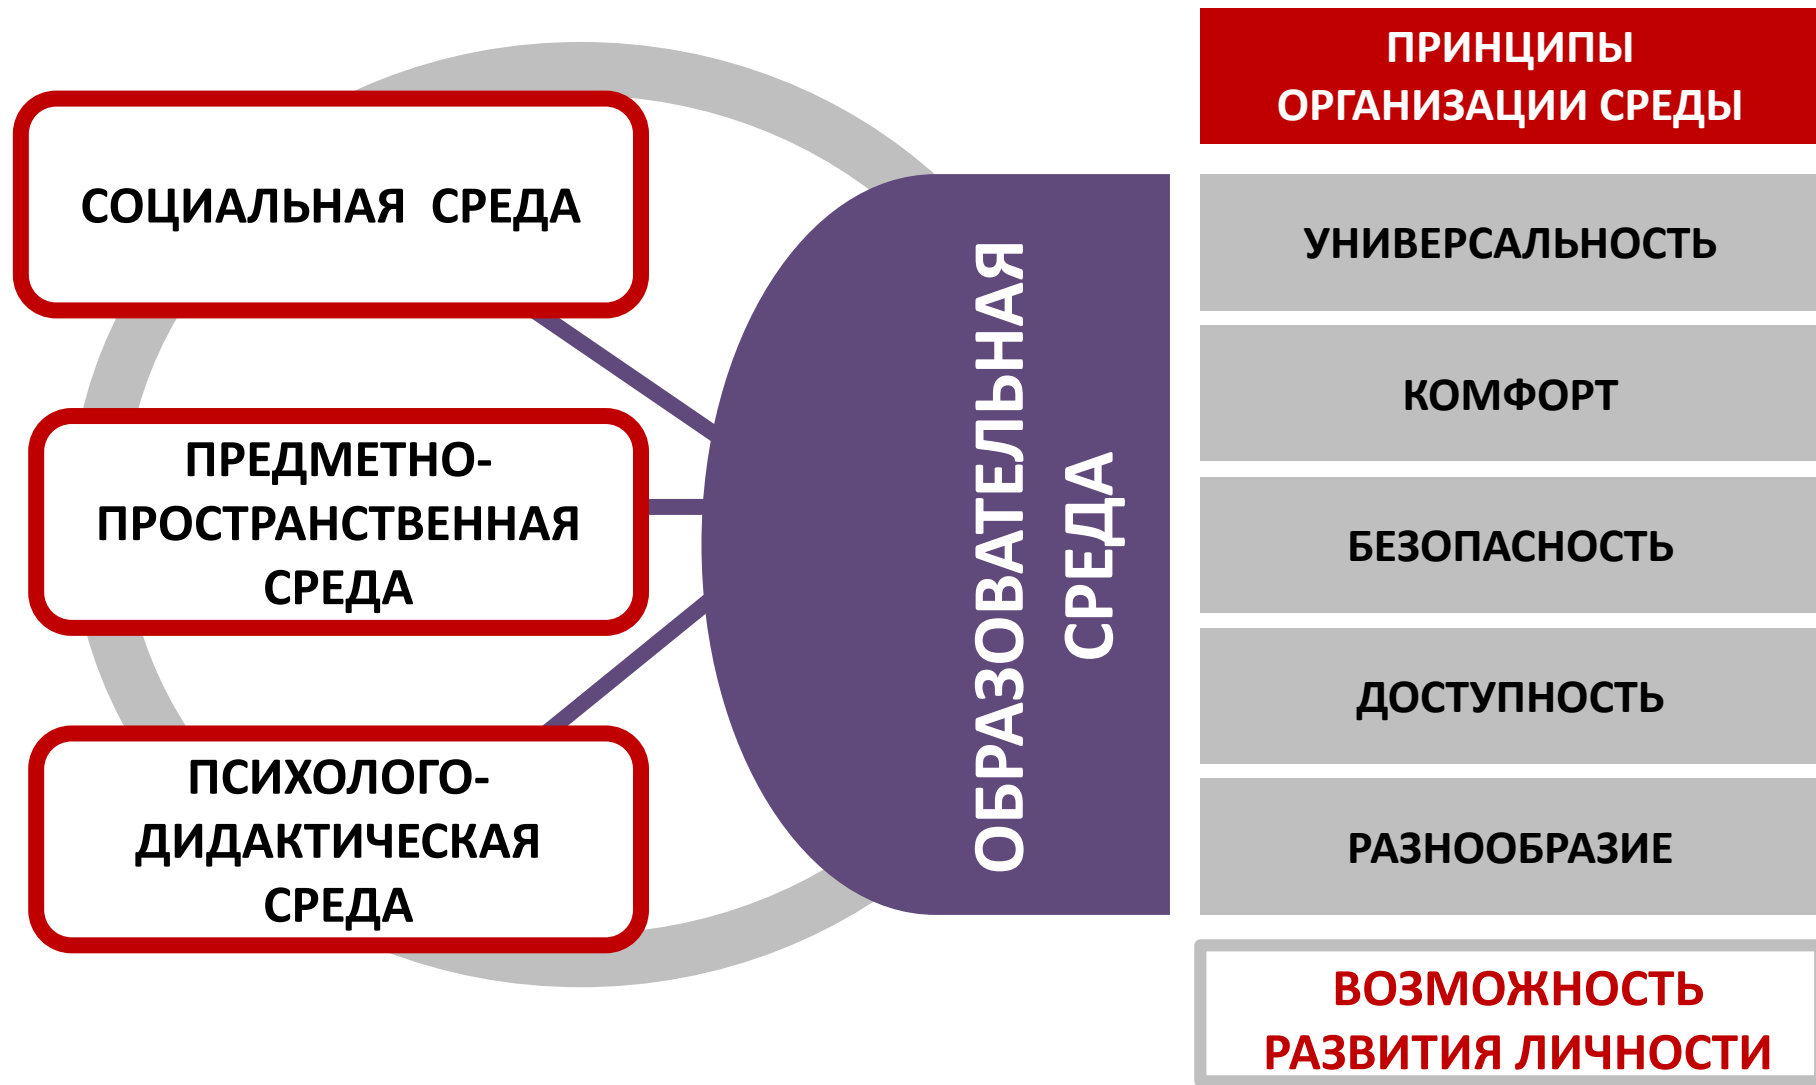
СОЦИАЛЬНАЯ СРЕДА

ПРЕДМЕТНО-ПРОСТРАНСТВЕННАЯ СРЕДА

ПСИХОЛОГО-ДИДАКТИЧЕСКАЯ СРЕДА

ОБРАЗОВАТЕЛЬНАЯ СРЕДА

ПРИНЦИПЫ ОРГАНИЗАЦИИ СРЕДЫ

УНИВЕРСАЛЬНОСТЬ

КОМФОРТ

БЕЗОПАСНОСТЬ

ДОСТУПНОСТЬ

РАЗНООБРАЗИЕ

ВОЗМОЖНОСТЬ РАЗВИТИЯ ЛИЧНОСТИ